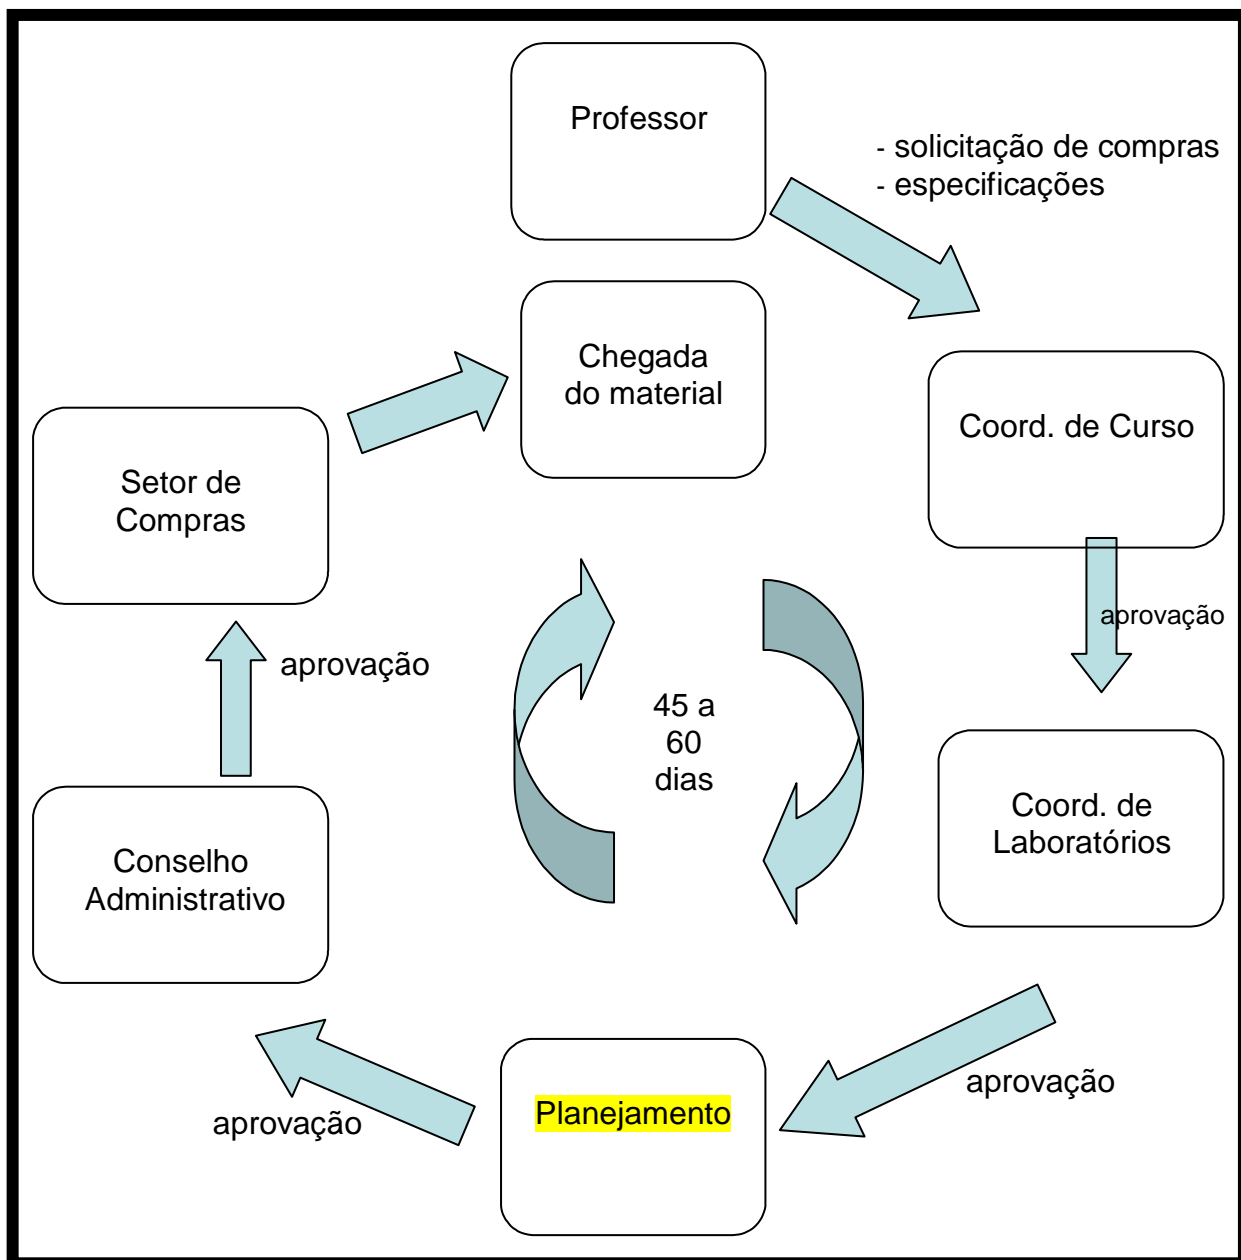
Professor

- solicitação de compras
- especificações

Chegada do material

Coord. de Curso

Setor de Compras

aprovação

aprovação

45 a 60 dias

Coord. de Laboratórios

Conselho Administrativo

aprovação

Planejamento

aprovação